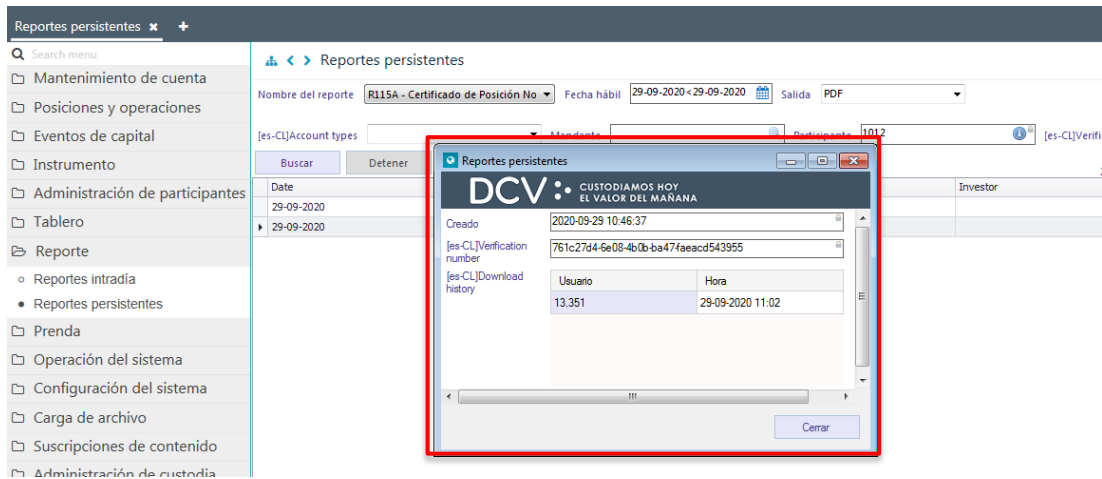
Reportes persistentes ✖ +

Search menu
Mantenimiento de cuenta
Posiciones y operaciones
Eventos de capital
Instrumento
Administración de participantes
Tablero
Reporte
Reportes intradía
Reportes persistentes
Prenda
Operación del sistema
Configuración del sistema
Carga de archivo
Suscripciones de contenido
Administración de custodia

Reportes persistentes

Nombre del reporte R115A - Certificado de Posición No Fecha hábil 29-09-2020<29-09-2020 Salida PDF

[es-CL]Account types Mandante Participante 1012 [es-CL]Verifi

Buscar Detener

| Date |
|---|
| 29-09-2020 |
| 29-09-2020 |

Investor

Reportes persistentes

DCV CUSTODIAMOS HOY EL VALOR DEL MAÑANA

Creado 2020-09-29 10:46:37
[es-CL]Verification number 761c27d4-6e08-4b0b-ba47-faeacd543955
[es-CL]Download history

| Usuario | Hora |
|---|---|
| 13.351 | 29-09-2020 11:02 |

Cerrar